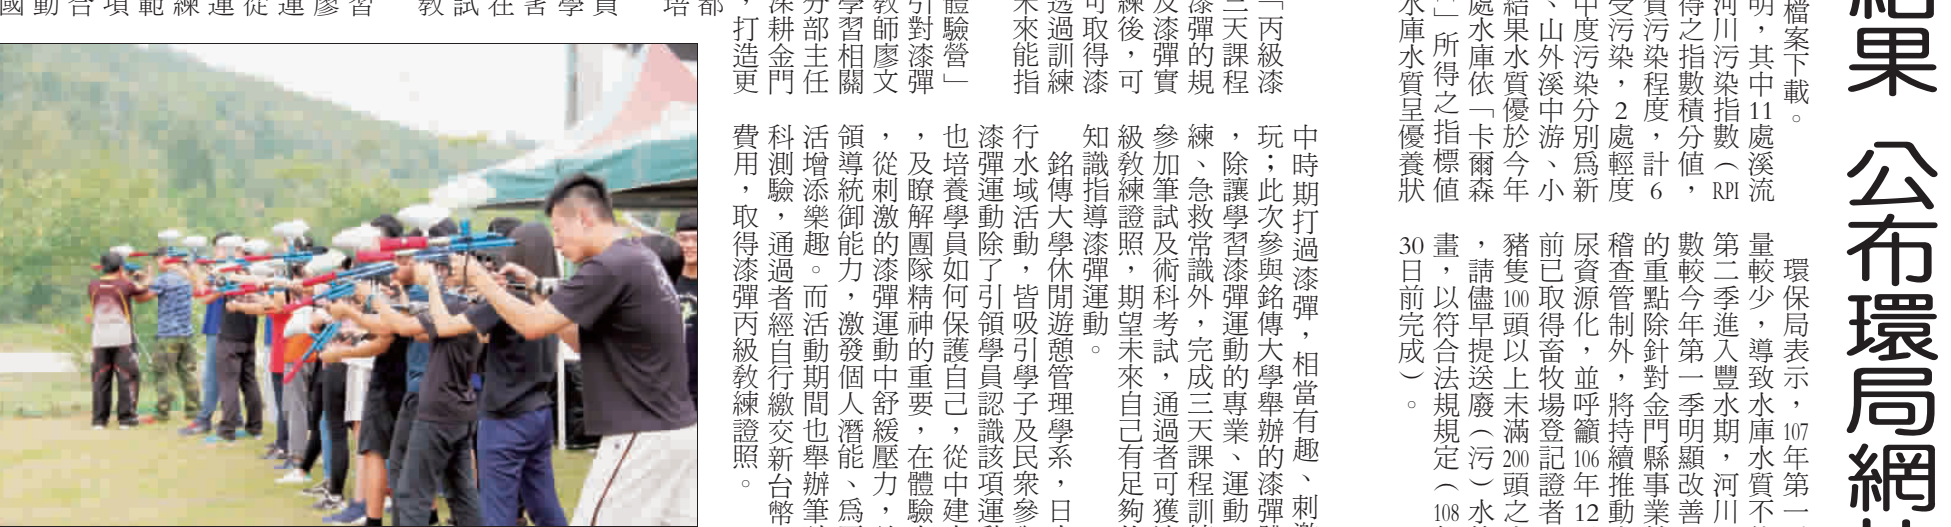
國動日項範練運從運廖習　教試任習學員　培都

打造更
耕金門
部主任
學習相關
教師廖文
引對漆彈
體驗營」
未來能指
透過訓練
可取得漆
練後，可
及漆彈實
漆彈的規
三天課程
「丙級漆

中時期打過漆彈，相當有趣、刺激
玩；此次參與銘傳大學舉辦的漆彈
，除讓學習漆彈運動的專業、運動
練、急救常識外，完成三天課程訓
參加筆試及術科考試，通過者可獲
級教練證照，期望未來自己有足夠
知識指導漆彈運動。
銘傳大學休閒遊憩管理學系，日
行水域活動，皆吸引學子及民眾參
漆彈運動除了引領學員認識該項運
也培養學員如何保護自己，從中建
，及瞭解團隊精神的重要，在體驗
，從刺激的漆彈運動中舒緩壓力，
領導統御能力，激發個人潛能，為
活增添樂趣。而活動期間也舉辦筆
科測驗，通過者經自行繳交新台幣
費用，取得漆彈丙級教練證照。

結果 公布環局網

檔案下載。
明，其中11處溪流
河川污染指數（RPI
得之指數積分值，
質污染程度，計6
受污染，2處輕度
中度污染分別為新
、山外溪中游、小
結果水質優於今年
處水庫依「卡爾森
」所得之指標值
水庫水質呈優養狀

環保局表示，107年第一
量較少，導致水庫水質不
第二季進入豐水期，河川
數較今年第一季明顯改善
的重點除針對金門縣事業
稽查管制外，將持續推動
尿資源化，並呼籲106年12
前已取得畜牧場登記證者
豬隻100頭以上未滿200頭之
，請儘早提送廢（污）水
畫，以符合法規規定（108
30日前完成）。